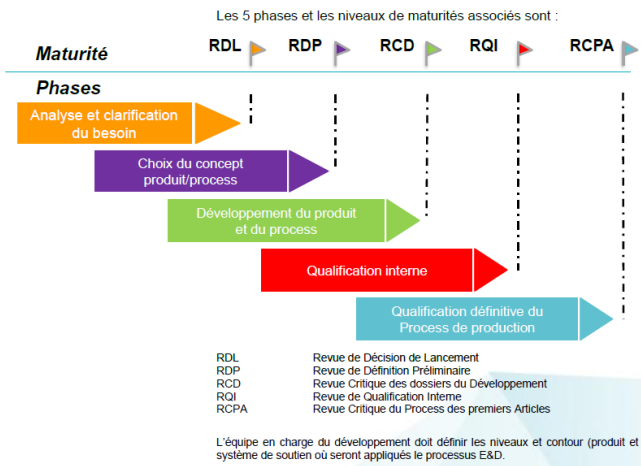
Les 5 phases et les niveaux de maturités associés sont :

Maturité

RDL RDP RCD RQI RCPA

Phases

Analyse et clarification du besoin

Choix du concept produit/process

Développement du produit et du process

Qualification interne

Qualification définitive du Process de production

| | |
|---|---|
| RDL | Revue de Décision de Lancement |
| RDP | Revue de Définition Préliminaire |
| RCD | Revue Critique des dossiers du Développement |
| RQI | Revue de Qualification Interne |
| RCPA | Revue Critique du Process des premiers Articles |

L'équipe en charge du développement doit définir les niveaux et contour (produit et système de soutien où seront appliqués le processus E&D.